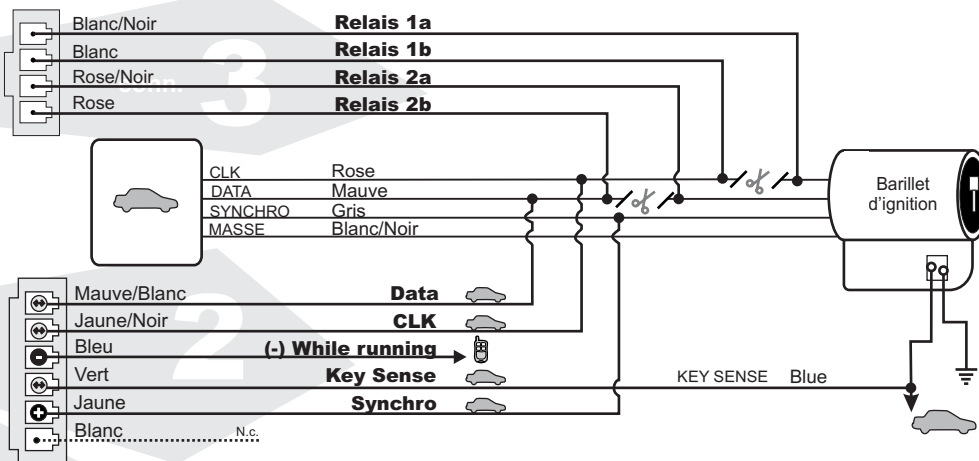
Blanc/Noir
Relais 1a
Blanc
Relais 1b
Rose/Noir
Relais 2a
Rose
Relais 2b
3
Conn.

CLK
Rose
DATA
Mauve
SYNCHRO
Gris
MASSE
Blanc/Noir

Barillet d'ignition

2
Mauve/Blanc
Data
Jaune/Noir
CLK
Bleu
(-) While running
Vert
Key Sense
KEY SENSE
Blue
Jaune
Synchro
Blanc
N.c.